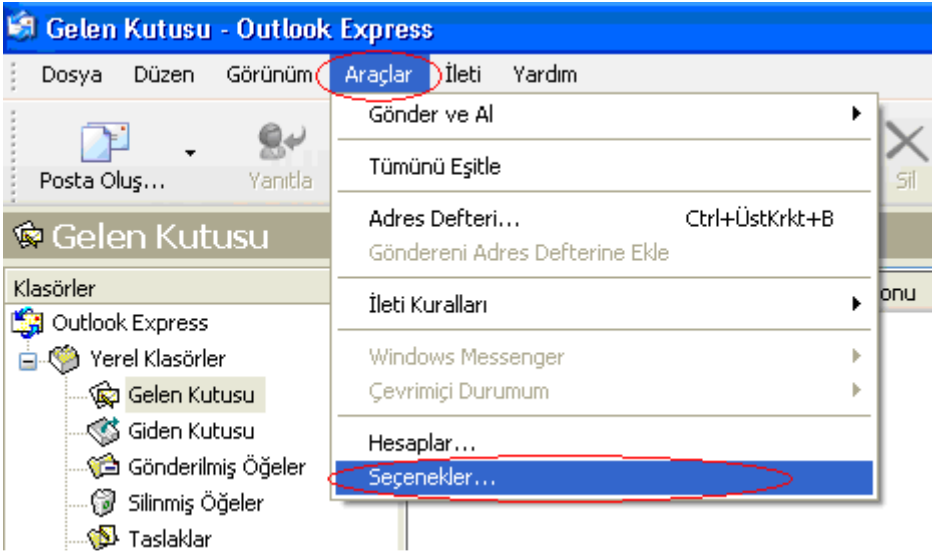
Gelen Kutusu - Outlook Express

Dosya Düzen Görünüm Araçlar İleti Yardım

Posta Oluş... Yanıtla

Sil

Gelen Kutusu

Klasörler

onu

Outlook Express
Yerel Klasörler
Gelen Kutusu
Giden Kutusu
Gönderilmiş Öğeler
Silinmiş Öğeler
Taslaklar

Gönder ve Al
Tümünü Eşitle
Adres Defteri... Ctrl+ÜstKrkt+B
Göndereni Adres Defterine Ekle
İleti Kuralları
Windows Messenger
Çevrimiçi Durumum
Hesaplar...
Seçenekler...